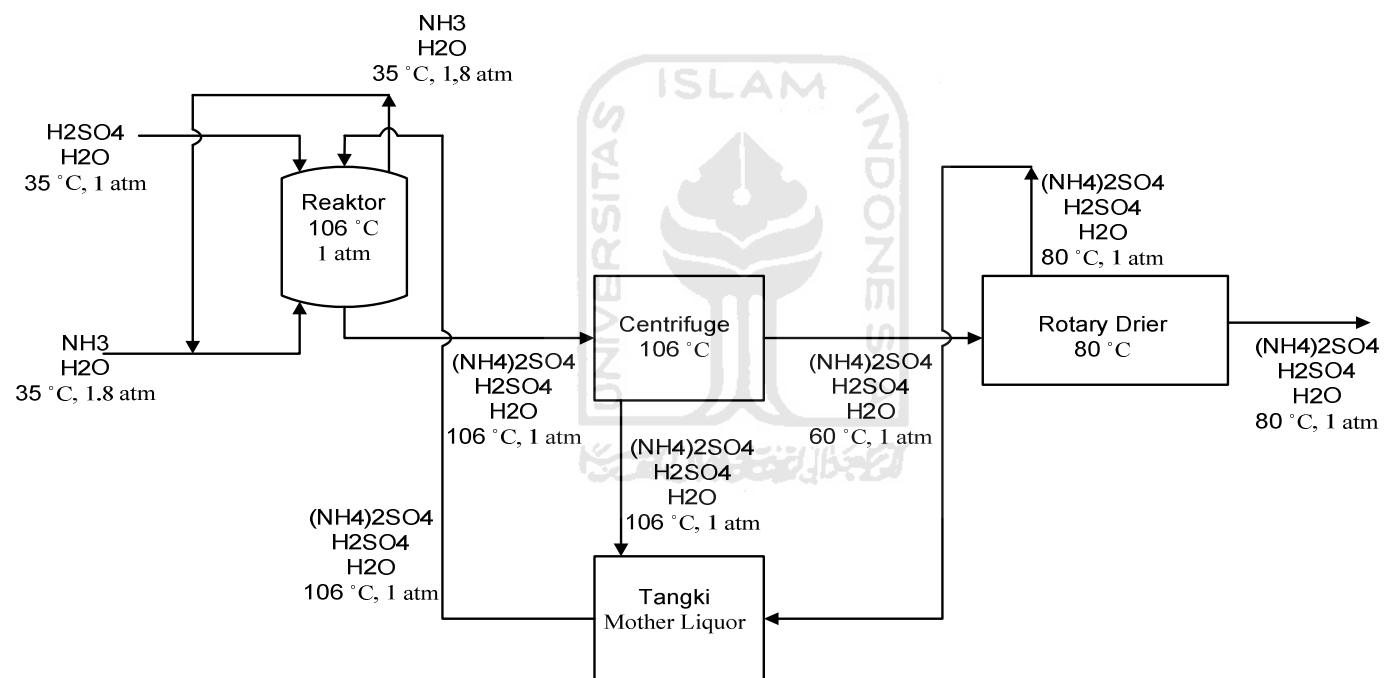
NH3
H2O
35 °C, 1,8 atm

H2SO4
H2O
35 °C, 1 atm

Reaktor
106 °C
1 atm

NH3
H2O
35 °C, 1.8 atm

ISLAM
UNIVERSITAS
INDONESIA

Centrifuge
106 °C

(NH4)2SO4
H2SO4
H2O
106 °C, 1 atm

(NH4)2SO4
H2SO4
H2O
106 °C, 1 atm

(NH4)2SO4
H2SO4
H2O
60 °C, 1 atm

(NH4)2SO4
H2SO4
H2O
80 °C, 1 atm

Rotary Drier
80 °C

(NH4)2SO4
H2SO4
H2O
80 °C, 1 atm

(NH4)2SO4
H2SO4
H2O
106 °C, 1 atm

Tangki
Mother Liquor